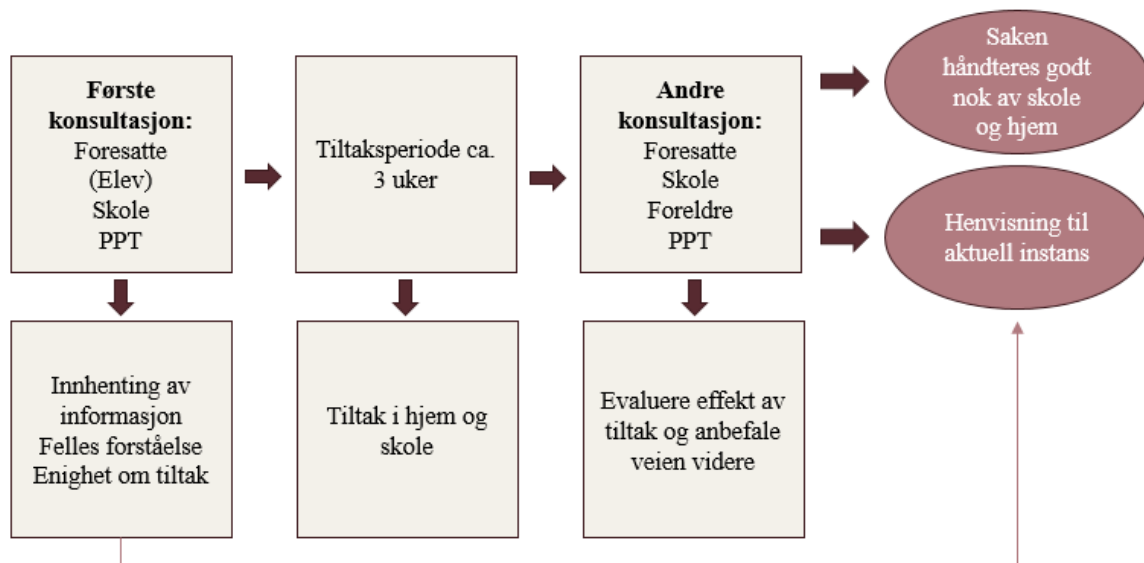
**Første konsultasjon:**
Foresatte
(Elev)
Skole
PPT

Tiltaksperiode ca. 3 uker

**Andre konsultasjon:**
Foresatte
Skole
Foreldre
PPT

Saken håndteres godt nok av skole og hjem

Henvisning til aktuell instans

Innhenting av informasjon
Felles forståelse
Enighet om tiltak

Tiltak i hjem og skole

Evaluere effekt av tiltak og anbefale veien videre